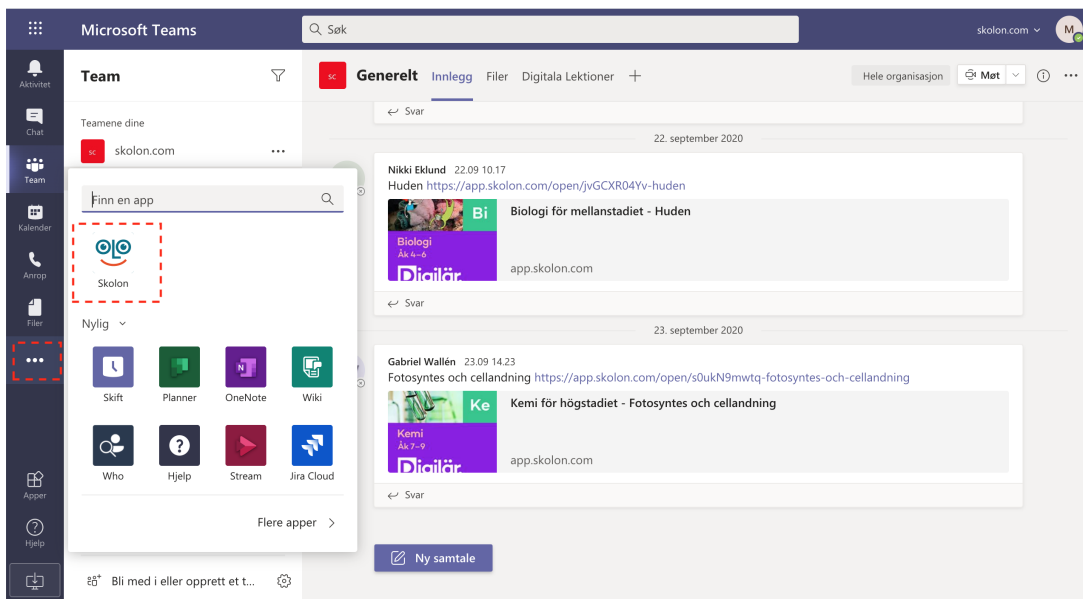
Microsoft Teams

Søk

skolon.com

M

Aktivitet

Chat

Team

Kalender

Anrop

Filer

•••

Apper

Hjelp

Team

Teamene dine

sc skolon.com •••

Finn en app

Skolon

Nylig

Skift

Planner

OneNote

Wiki

Who

Hjelp

Stream

Jira Cloud

Flere apper

Bli med i eller opprett et t...

sc Generelt Innlegg Filer Digitala Lektioner +

Hele organisasjon

Møt

Svar

22. september 2020

Nikki Eklund 22.09 10.17

Huden https://app.skolon.com/open/jvGCXR04Yv-huden

Bi

Biologi

Åk 4–6

Digilär

Biologi för mellanstadiet - Huden

app.skolon.com

Svar

23. september 2020

Gabriel Wallén 23.09 14.23

Fotosyntes och cellandning https://app.skolon.com/open/s0ukN9mwtq-fotosyntes-och-cellandning

Ke

Kemi

Åk 7–9

Digilär

Kemi för högstadiet - Fotosyntes och cellandning

app.skolon.com

Svar

Ny samtale